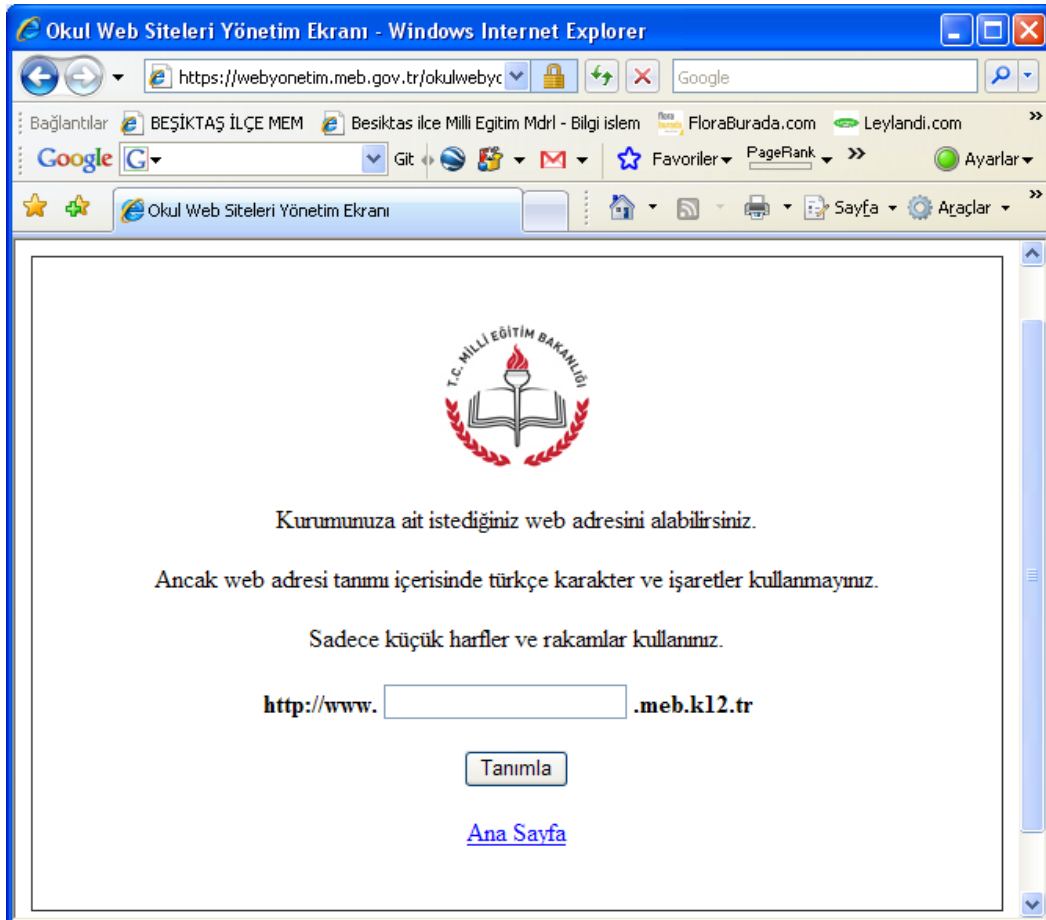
Okul Web Siteleri Yönetim Ekranı - Windows Internet Explorer

https://webyonetim.meb.gov.tr/okulwebyc

Google

Bağlantılar BEŞİKTAŞ İLÇE MEM Besiktas ilce Milli Egitim Mdrl - Bilgi islem FloraBurada.com Leylandi.com

Google Git Favoriler PageRank Ayarlar

Okul Web Siteleri Yönetim Ekranı

Sayfa Araçlar

T.C. MİLLİ EĞİTİM BAKANLIĞI

Kurumunuza ait istediğiniz web adresini alabilirsiniz.

Ancak web adresi tanımı içerisinde türkçe karakter ve işaretler kullanmayınız.

Sadece küçük harfler ve rakamlar kullanınız.

http://www. .meb.k12.tr

Tanımla

Ana Sayfa